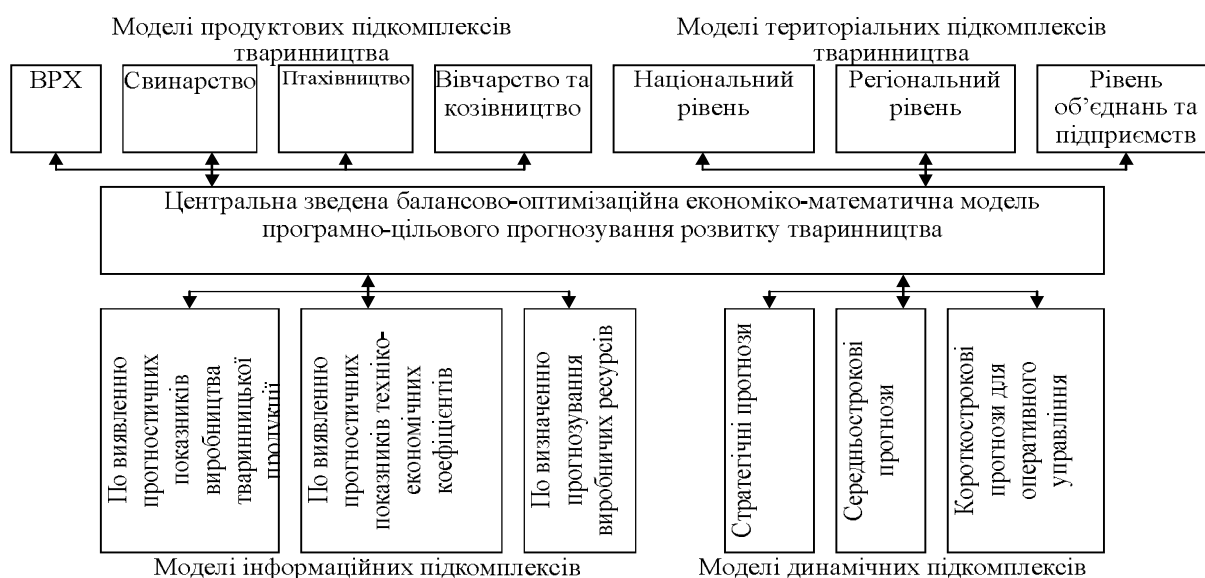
Моделі продуктових підкомплексів тваринництва

Моделі територіальних підкомплексів тваринництва

ВРХ

Свинарство

Птахівництво

Вівчарство та козівництво

Національний рівень

Регіональний рівень

Рівень об'єднань та підприємств

Центральна зведена балансово-оптимізаційна економіко-математична модель програмно-цільового прогнозування розвитку тваринництва

По виявленню прогностичних показників виробництва тваринницької продукції

По виявленню прогностичних показників техніко-економічних коефіцієнтів

По визначенню прогнозування виробничих ресурсів

Стратегічні прогнози

Середньострокові прогнози

Короткострокові прогнози для оперативного управління

Моделі інформаційних підкомплексів

Моделі динамічних підкомплексів